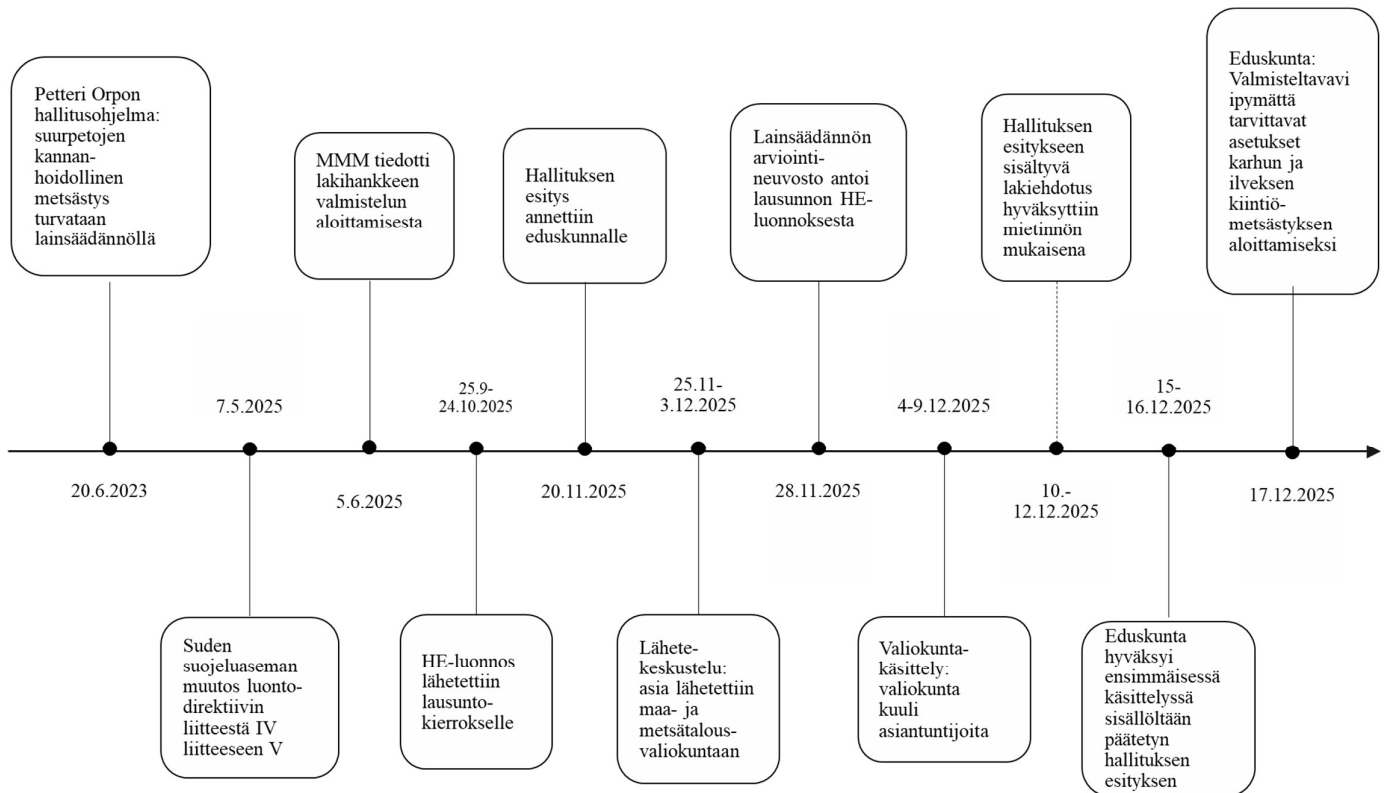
Petteri Orpon hallitusohjelma: suurpetojen kannanhoidollinen metsästys turvataan lainsäädännöllä

20.6.2023

7.5.2025

Suden suojeluaseman muutos luontodirektiivin liitteestä IV liitteeseen V

MMM tiedotti lakihankkeen valmistelun aloittamisesta

5.6.2025

25.9-24.10.2025

HE-luonnos lähetettiin lausuntokierrokselle

Hallituksen esitys annettiin eduskunnalle

20.11.2025

25.11-3.12.2025

Lähetekeskustelu: asia lähetettiin maa- ja metsätalousvaliokuntaan

Lainsäädännön arviointineuvosto antoi lausunnon HE-luonnoksesta

28.11.2025

4-9.12.2025

Valiokuntakäsittely: valiokunta kuuli asiantuntijoita

Hallituksen esitykseen sisältyvä lakiehdotus hyväksyttiin mietinnön mukaisena

10.-12.12.2025

15-16.12.2025

Eduskunta hyväksyi ensimmäisessä käsittelyssä sisällöltään päätetyn hallituksen esityksen

Eduskunta: Valmisteltavavi ipymättä tarvittavat asetukset karhun ja ilveksen kiintiömetsästyksen aloittamiseksi

17.12.2025